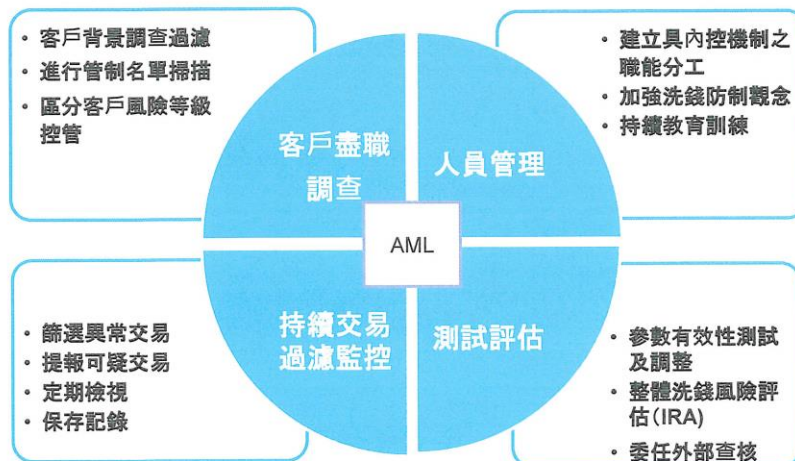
• 客戶背景調查過濾
• 進行管制名單掃描
• 區分客戶風險等級控管

• 建立具內控機制之職能分工
• 加強洗錢防制觀念
• 持續教育訓練

客戶盡職調查

人員管理

AML

持續交易過濾監控

測試評估

• 篩選異常交易
• 提報可疑交易
• 定期檢視
• 保存記錄

• 參數有效性測試及調整
• 整體洗錢風險評估(IRA)
• 委任外部查核